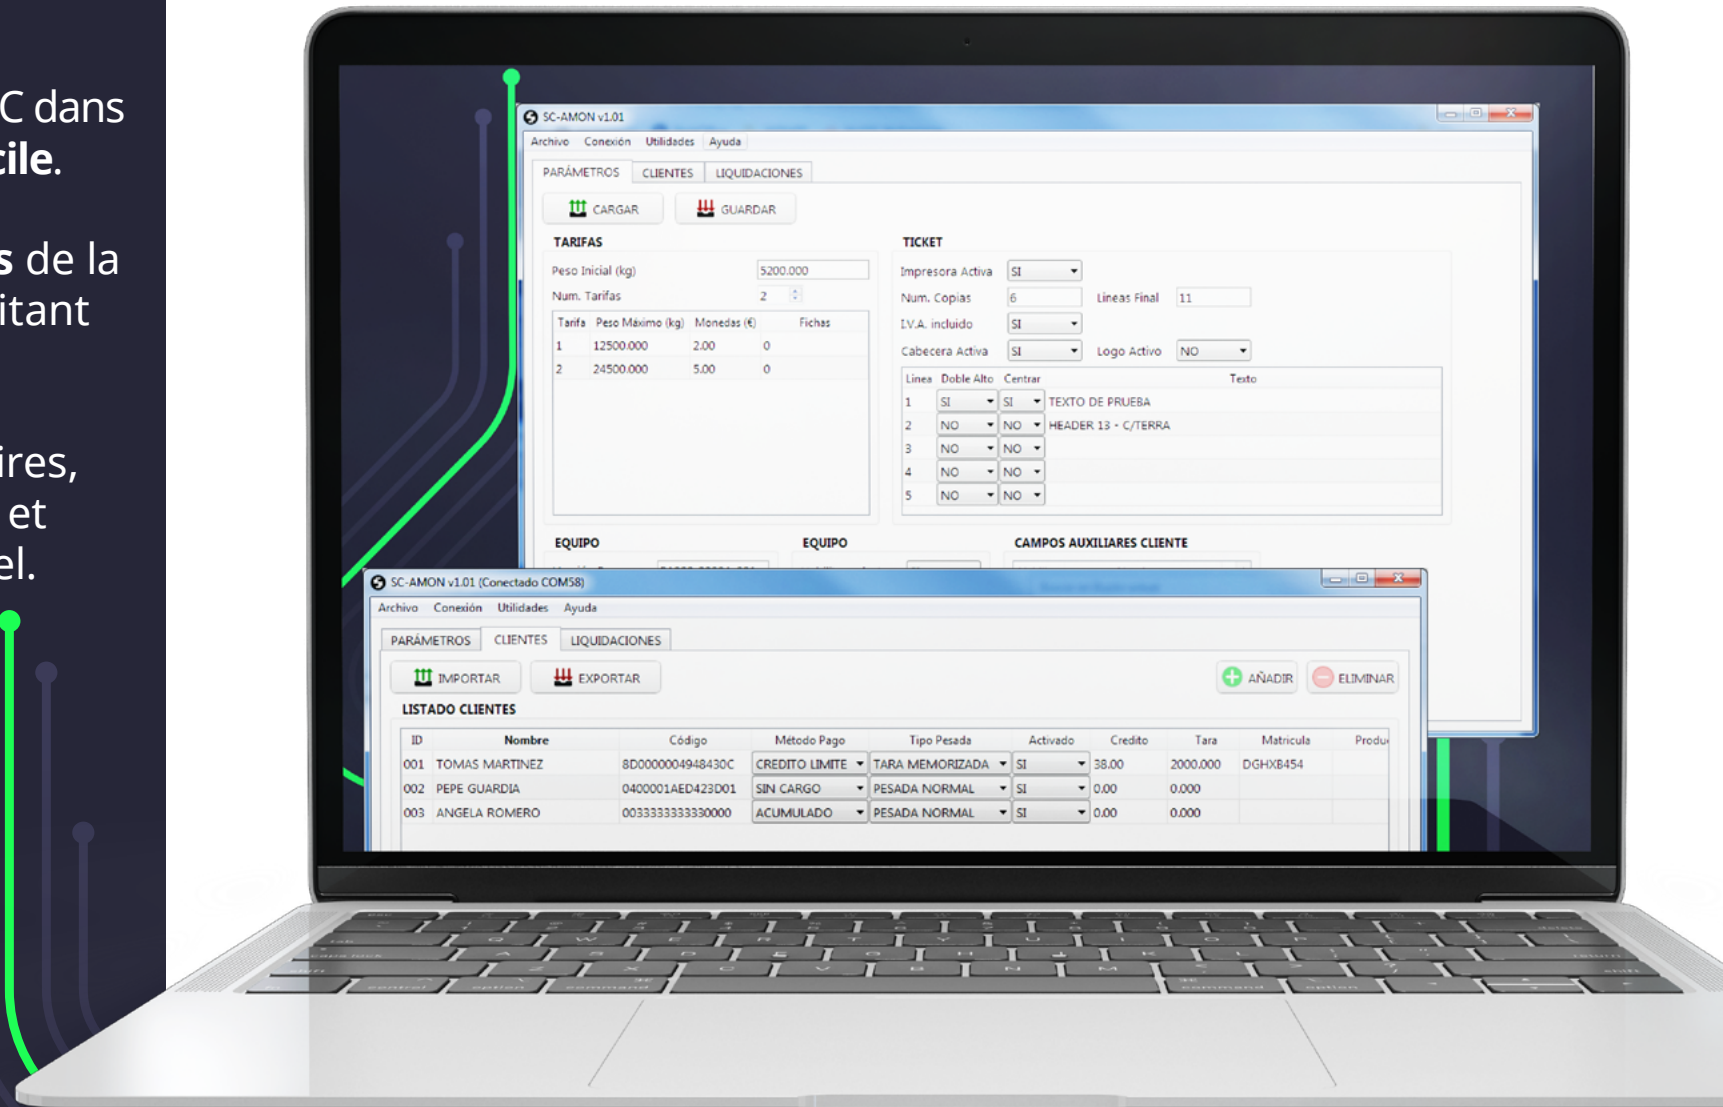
C dans
cile.

s de la
itant

ires,
et
el.

SC-AMON v1.01
Archivo Conexión Utilidades Ayuda
PARÁMETROS CLIENTES LIQUIDACIONES
CARGAR GUARDAR

TARIFAS
Peso Inicial (kg) 5200.000
Num. Tarifas 2

| Tarifa | Peso Máximo (kg) | Monedas (€) | Fichas |
|---|---|---|---|
| 1 | 12500.000 | 2.00 | 0 |
| 2 | 24500.000 | 5.00 | 0 |

TICKET
Impresora Activa SI
Num. Copias 6 Lineas Final 11
I.V.A. incluido SI
Cabecera Activa SI Logo Activo NO

| Linea | Doble Alto | Centrar | Texto |
|---|---|---|---|
| 1 | SI | SI | TEXTO DE PRUEBA |
| 2 | NO | NO | HEADER 13 - C/TERRA |
| 3 | NO | NO | |
| 4 | NO | NO | |
| 5 | NO | NO | |

EQUIPO EQUIPO CAMPOS AUXILIARES CLIENTE

SC-AMON v1.01 (Conectado COM58)
Archivo Conexión Utilidades Ayuda
PARÁMETROS CLIENTES LIQUIDACIONES
IMPORTAR EXPORTAR AÑADIR ELIMINAR
LISTADO CLIENTES

| ID | Nombre | Código | Método Pago | Tipo Pesada | Activado | Credito | Tara | Matricula | Produ |
|---|---|---|---|---|---|---|---|---|---|
| 001 | TOMAS MARTINEZ | 8D0000004948430C | CREDITO LIMITE | TARA MEMORIZADA | SI | 38.00 | 2000.000 | DGHXB454 | |
| 002 | PEPE GUARDIA | 0400001AED423D01 | SIN CARGO | PESADA NORMAL | SI | 0.00 | 0.000 | | |
| 003 | ANGELA ROMERO | 0033333333330000 | ACUMULADO | PESADA NORMAL | SI | 0.00 | 0.000 | | |